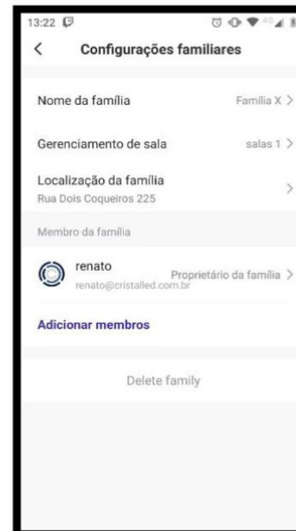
13:22

<

Configurações familiares

Nome da família Família X >

Gerenciamento de sala salas 1 >

Localização da família
Rua Dois Coqueiros 225 >

Membro da família

renato
renato@cristalled.com.br
Proprietário da família >

Adicionar membros

Delete family